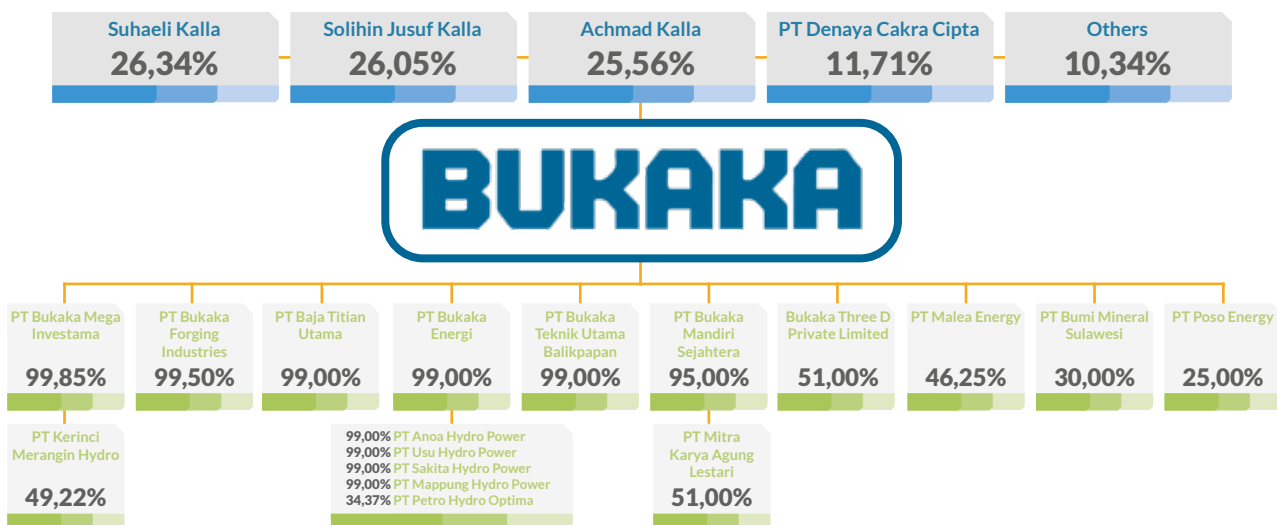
Suhaeli Kalla
26,34%

Solihin Jusuf Kalla
26,05%

Achmad Kalla
25,56%

PT Denaya Cakra Cipta
11,71%

Others
10,34%

BUKAKA

PT Bukaka Mega Investama
99,85%

PT Kerinci Merangin Hydro
49,22%

PT Bukaka Forging Industries
99,50%

PT Baja Titian Utama
99,00%

PT Bukaka Energi
99,00%

99,00% PT Anoa Hydro Power
99,00% PT Usu Hydro Power
99,00% PT Sakita Hydro Power
99,00% PT Mappung Hydro Power
34,37% PT Petro Hydro Optima

PT Bukaka Teknik Utama Balikpapan
99,00%

PT Bukaka Mandiri Sejahtera
95,00%

PT Mitra Karya Agung Lestari
51,00%

Bukaka Three D Private Limited
51,00%

PT Malea Energy
46,25%

PT Bumi Mineral Sulawesi
30,00%

PT Poso Energy
25,00%